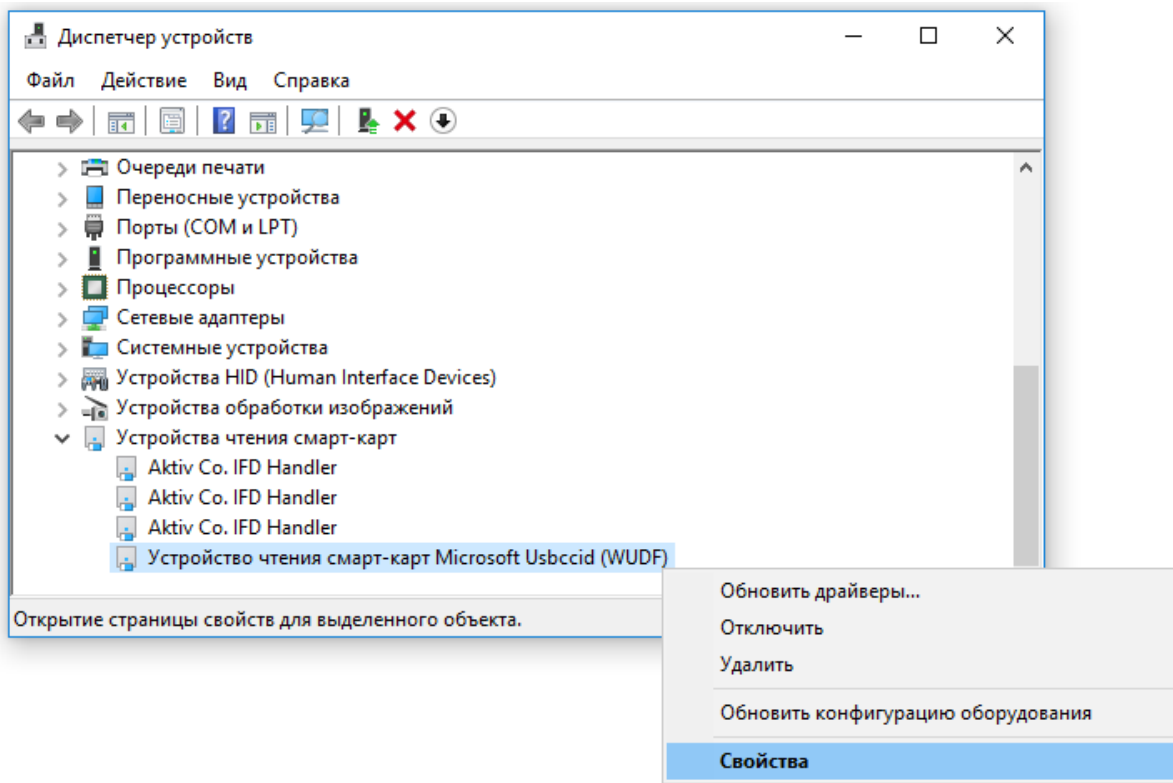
Диспетчер устройств

Файл Действие Вид Справка

Очереди печати
Переносные устройства
Порты (COM и LPT)
Программные устройства
Процессоры
Сетевые адаптеры
Системные устройства
Устройства HID (Human Interface Devices)
Устройства обработки изображений
Устройства чтения смарт-карт
Aktiv Co. IFD Handler
Aktiv Co. IFD Handler
Aktiv Co. IFD Handler
Устройство чтения смарт-карт Microsoft Usbccid (WUDF)

Открытие страницы свойств для выделенного объекта.

Обновить драйверы...
Отключить
Удалить
Обновить конфигурацию оборудования
Свойства